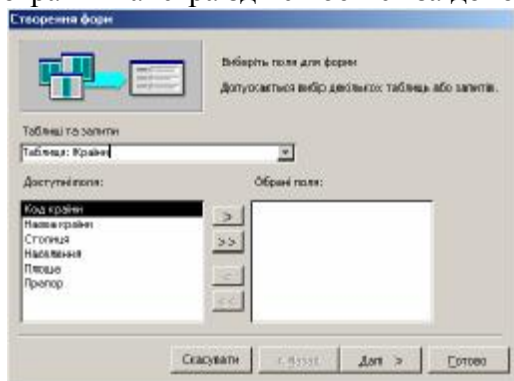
Створення форми

Виберіть поля для форми

Допускається вибір декількох таблиць або запитів.

Таблиці та запити

Таблиця: Країни

Доступні поля:

Обрані поля:

Код країни
Назва країни
Столиця
Населення
Площа
Прапор

>
>>
<
<<

Скасувати
< Назад
Далі >
Готово